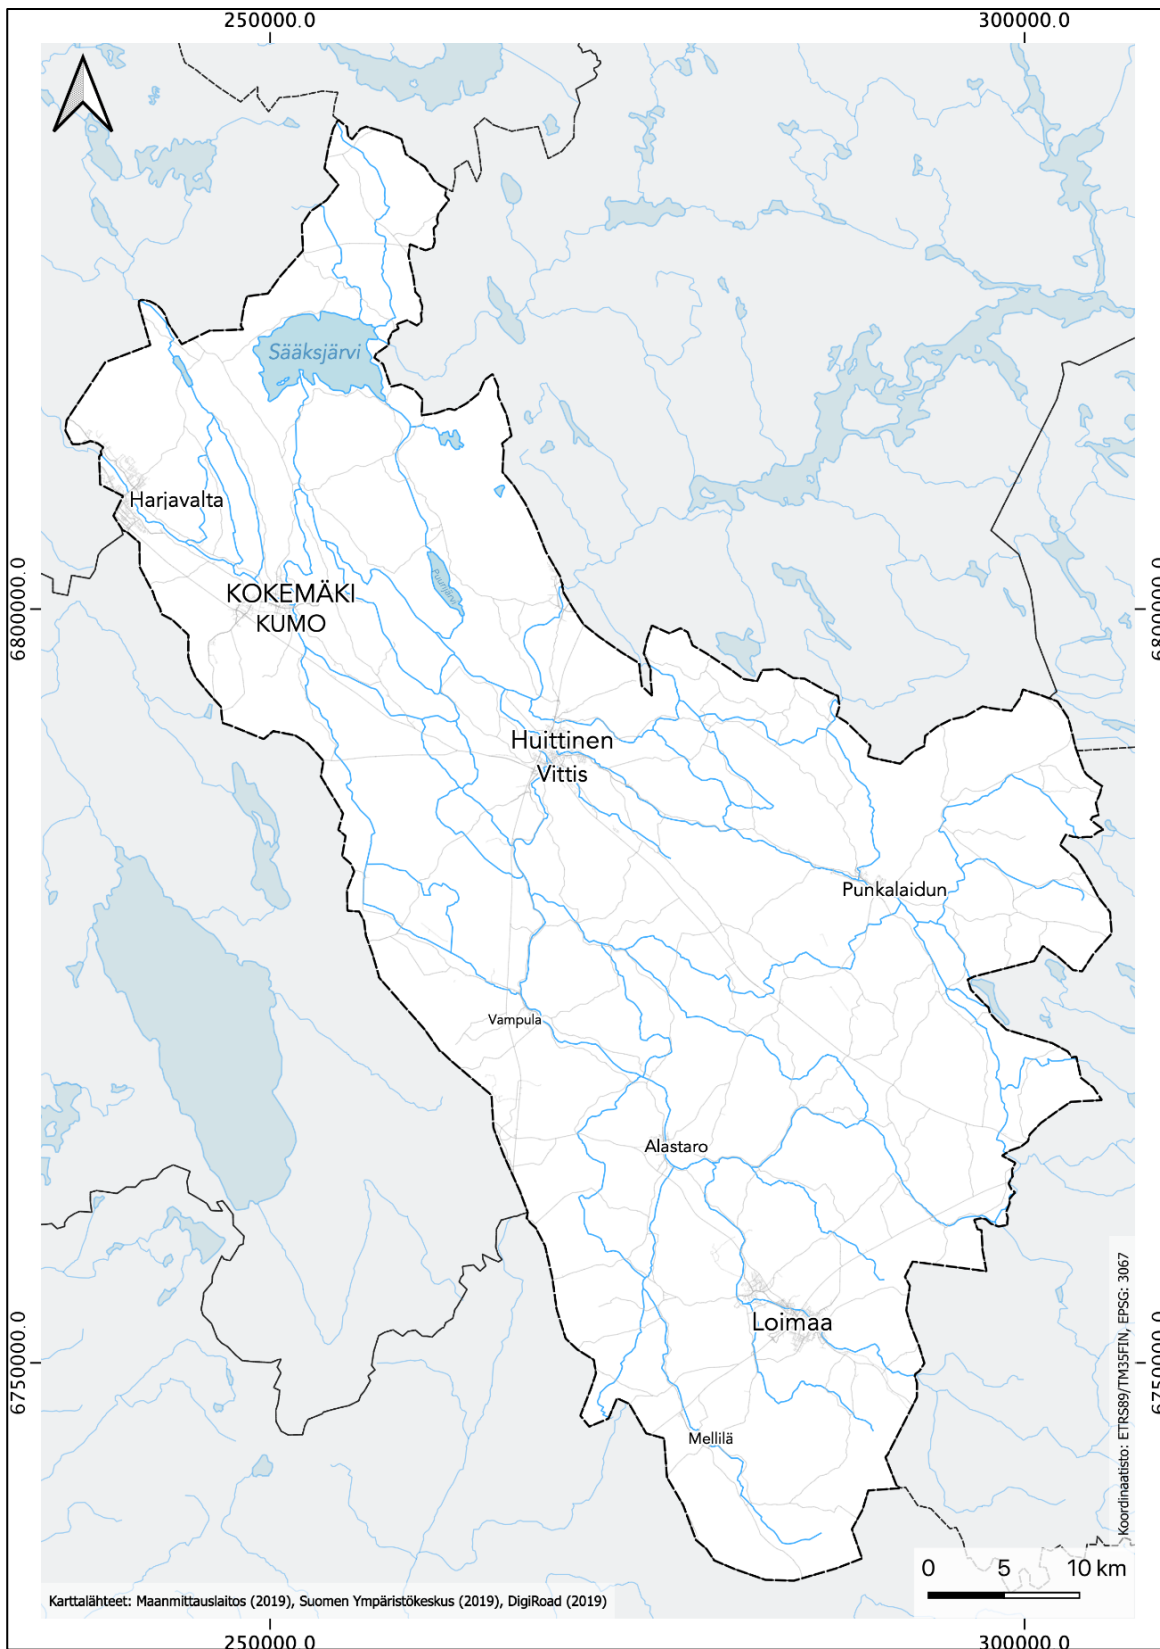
250000.0

300000.0

Sääksjärvi

Harjavalta

KOKEMÄKI
KUMO

6800000.0

6800000.0

Huittinen
Vittis

Punkalaidun

Vampula

Alastaro

Loimaa

Mellilä

6750000.0

6750000.0

Koordinaatisto: ETRS89/TM35FIN, EPSG: 3067

0 5 10 km

Karttalähteet: Maanmittauslaitos (2019), Suomen Ympäristökeskus (2019), DigiRoad (2019)

250000.0

300000.0